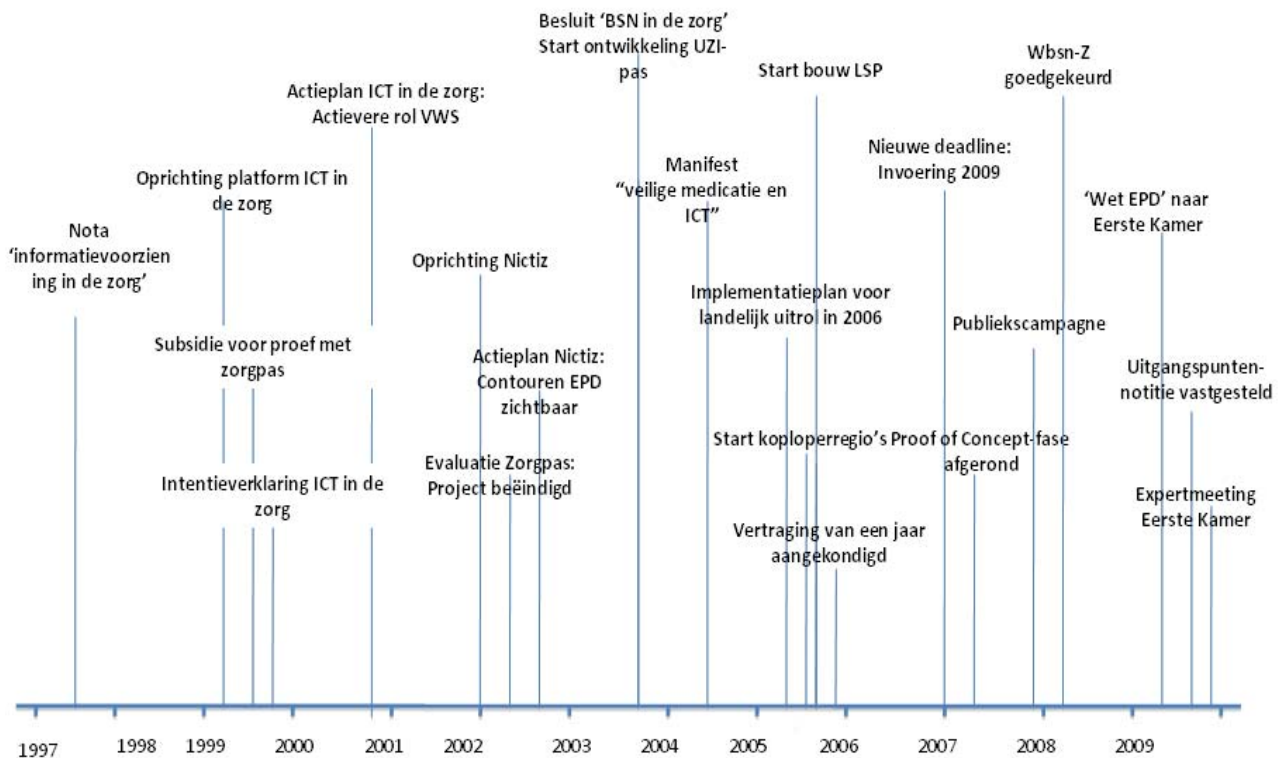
Besluit 'BSN in de zorg'
Start ontwikkeling UZI-pas

Start bouw LSP

Wbsn-Z goedgekeurd

Actieplan ICT in de zorg: Actievere rol VWS

Manifest "veilige medicatie en ICT"

Nieuwe deadline: Invoering 2009

Oprichting platform ICT in de zorg

'Wet EPD' naar Eerste Kamer

Nota 'informatievoorziening in de zorg'

Oprichting Nictiz

Implementatieplan voor landelijk uitrol in 2006

Publiekscampagne

Subsidie voor proef met zorgpas

Actieplan Nictiz: Contouren EPD zichtbaar

Uitgangspunten-notitie vastgesteld

Start koploperregio's

Proof of Concept-fase afgerond

Evaluatie Zorgpas: Project beëindigd

Intentieverklaring ICT in de zorg

Expertmeeting Eerste Kamer

Vertraging van een jaar aangekondigd

1997
1998
1999
2000
2001
2002
2003
2004
2005
2006
2007
2008
2009